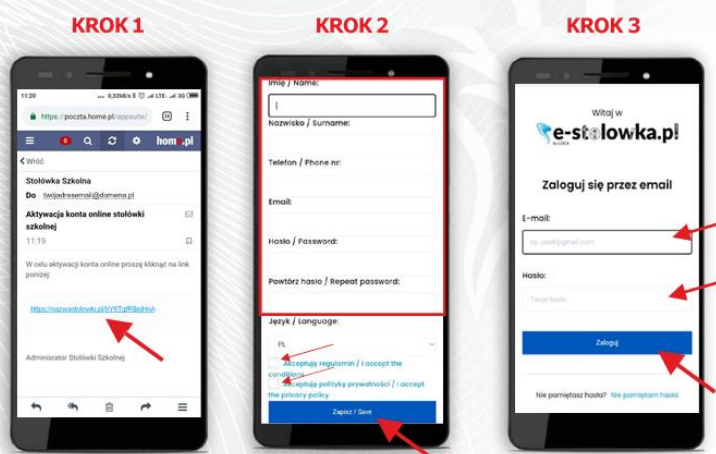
KROK 1

11:20 ... 0,32KB/s LTE 3G
https://poczta.home.pl/appsuite/
home.pl
< Wróć
Stołówka Szkolna
Do twojadresemail@domena.pl
Aktywacja konta online stołówki szkolnej
11:19
W celu aktywacji konta online proszę kliknąć na link poniżej:
https://nazwastolowki.pl/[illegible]
Administrator Stołówki Szkolnej

KROK 2

Imię / Name:
Nazwisko / Surname:
Telefon / Phone nr:
Email:
Hasło / Password:
Powtórz hasło / Repeat password:
Język / Language:
PL
Akceptuję regulamin / I accept the conditions
Akceptuję politykę prywatności / I accept the privacy policy
Zapisz / Save

KROK 3

Witaj w
e-stolowka.pl
Zaloguj się przez email
E-mail:
np. janek@gmail.com
Hasło:
Twoje hasło
Zaloguj
Nie pamiętasz hasła? Nie pamiętam hasła